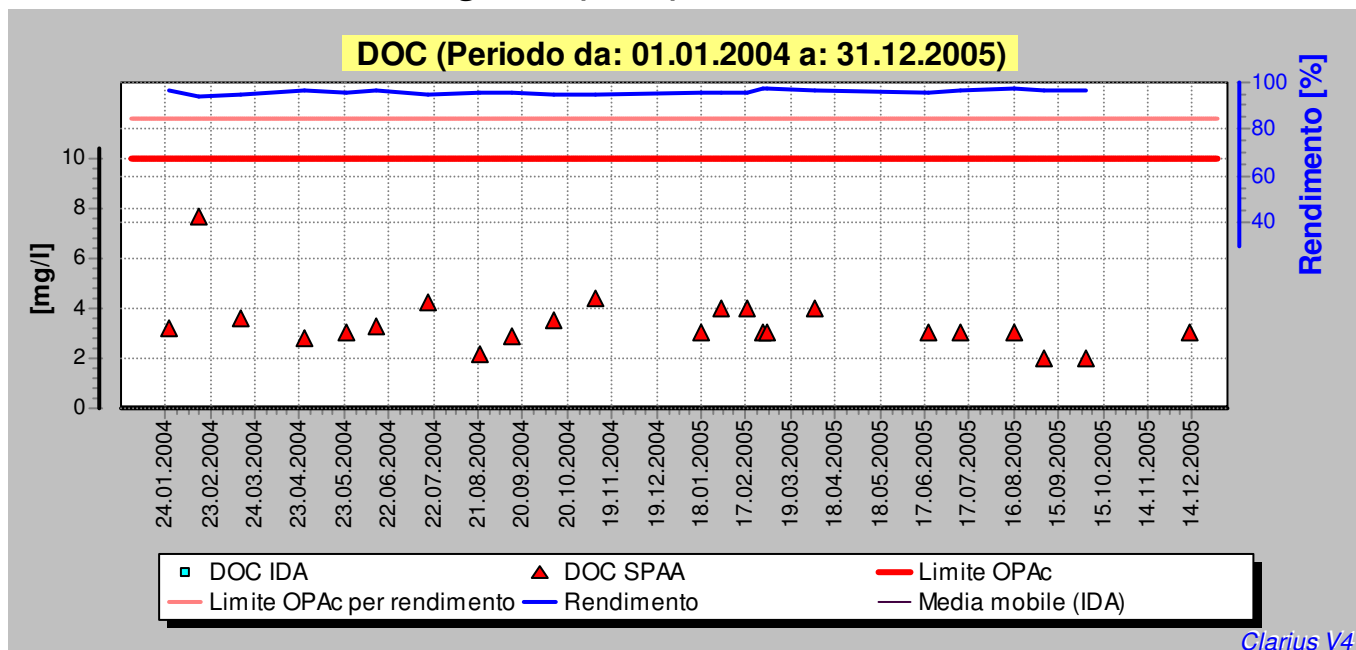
DOC (Periodo da: 01.01.2004 a: 31.12.2005)

[mg/l]

0
2
4
6
8
10

Rendimento [%]

40
60
80
100

24.01.2004
23.02.2004
24.03.2004
23.04.2004
23.05.2004
22.06.2004
22.07.2004
21.08.2004
20.09.2004
20.10.2004
19.11.2004
19.12.2004
18.01.2005
17.02.2005
19.03.2005
18.04.2005
18.05.2005
17.06.2005
17.07.2005
16.08.2005
15.09.2005
15.10.2005
14.11.2005
14.12.2005

DOC IDA
DOC SPAA
Limite OPAc
Limite OPAc per rendimento
Rendimento
Media mobile (IDA)

Clarius V4